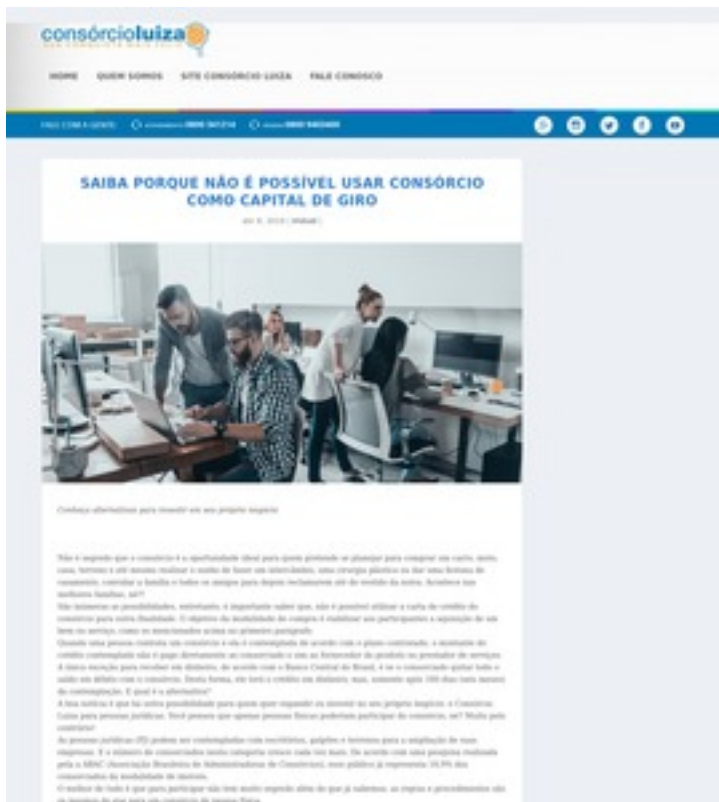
consórcioluiza

HOME QUEM SOMOS SITE CONSÓRCIO LUIZA FALE CONOSCO

FALE COM A GENTE: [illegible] 0800 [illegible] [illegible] 0800 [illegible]

SAIBA PORQUE NÃO É POSSÍVEL USAR CONSÓRCIO COMO CAPITAL DE GIRO

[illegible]

Conheça alternativas para investir em seu próprio negócio

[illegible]